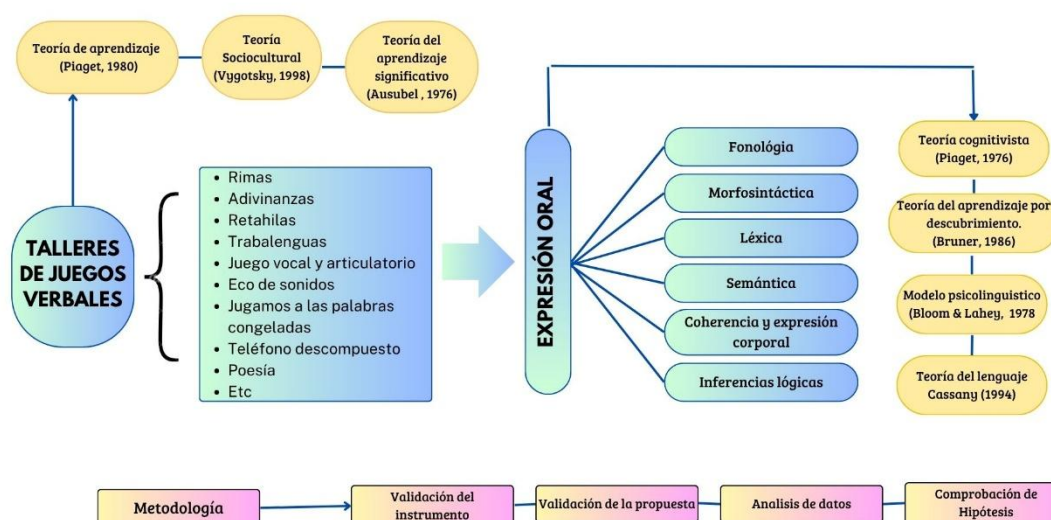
Teoría de aprendizaje (Piaget, 1980)

Teoría Sociocultural (Vygotsky, 1998)

Teoría del aprendizaje significativo (Ausubel , 1976)

TALLERES DE JUEGOS VERBALES

- Rimas
- Adivinanzas
- Retahilas
- Trabalenguas
- Juego vocal y articulatorio
- Eco de sonidos
- Jugamos a las palabras congeladas
- Teléfono descompuesto
- Poesía
- Etc

EXPRESIÓN ORAL

Fonológia

Morfosintáctica

Léxica

Semántica

Coherencia y expresión corporal

Inferencias lógicas

Teoría cognitivista (Piaget, 1976)

Teoría del aprendizaje por descubrimiento. (Bruner, 1986)

Modelo psicolinguistico (Bloom & Lahey, 1978)

Teoría del lenguaje Cassany (1994)

Metodología

Validación del instrumento

Validación de la propuesta

Analisis de datos

Comprobación de Hipótesis